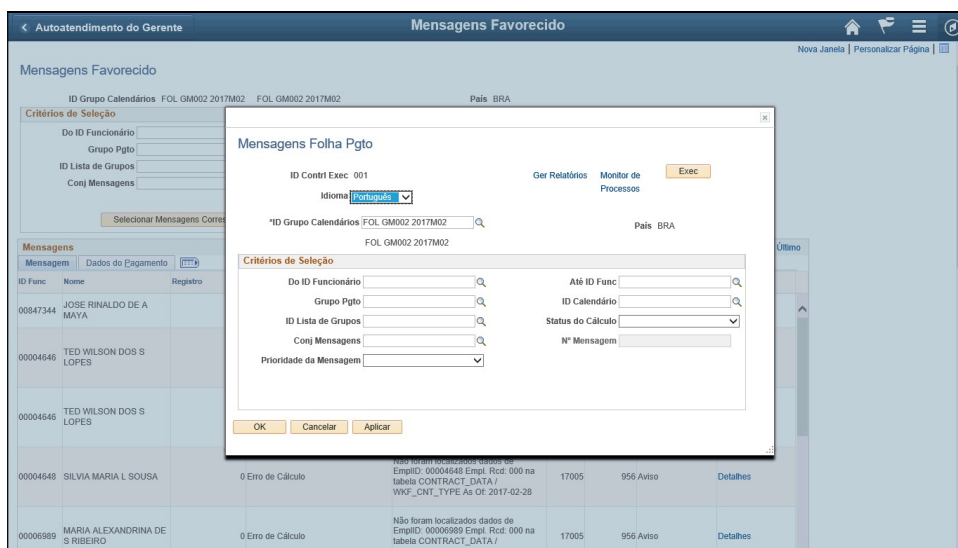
< Autoatendimento do Gerente

Mensagens Favorecido

Nova Janela | Personalizar Página |

Mensagens Favorecido

ID Grupo Calendários FOL GM002 2017M02 FOL GM002 2017M02

País BRA

Critérios de Seleção

Do ID Funcionário

Grupo Pgto

ID Lista de Grupos

Conj Mensagens

Selecionar Mensagens Corres

Mensagens

Mensagem Dados do Pagamento

Último

| ID Func | Nome | Registro | | | | | |
|---|---|---|---|---|---|---|---|
| 00847344 | JOSE RINALDO DE A MAYA | | | | | | |
| 00004646 | TED WILSON DOS S LOPES | | | | | | |
| 00004646 | TED WILSON DOS S LOPES | | | | | | |
| 00004648 | SILVIA MARIA L SOUSA | 0 Erro de Cálculo | Não foram localizados dados de EmplID: 00004648 Empl. Rcd: 000 na tabela CONTRACT_DATA / WKF_CNT_TYPE As Of: 2017-02-28 | 17005 | 956 Aviso | Detalhes | |
| 00006989 | MARIA ALEXANDRINA DE S RIBEIRO | 0 Erro de Cálculo | Não foram localizados dados de EmplID: 00006989 Empl. Rcd: 000 na tabela CONTRACT_DATA / | 17005 | 956 Aviso | Detalhes | |

×

Mensagens Folha Pgto

ID Contrl Exec 001

Ger Relatórios

Monitor de Processos

Exec

Idioma Português

*ID Grupo Calendários FOL GM002 2017M02

País BRA

FOL GM002 2017M02

Critérios de Seleção

Do ID Funcionário

Até ID Func

Grupo Pgto

ID Calendário

ID Lista de Grupos

Status do Cálculo

Conj Mensagens

Nº Mensagem

Prioridade da Mensagem

OK Cancelar Aplicar